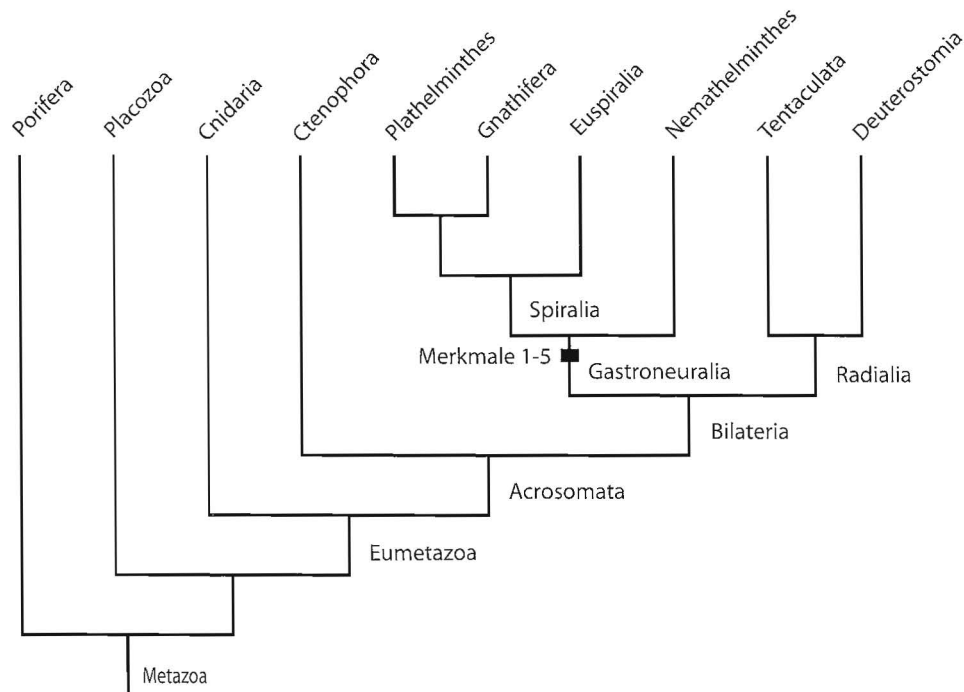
Porifera
Placozoa
Cnidaria
Ctenophora
Plathelminthes
Gnathifera
Euspiralia
Nemathelminthes
Tentaculata
Deuterostomia

Spiralia
Merkmale 1-5
Gastroneuralia
Radialia
Bilateria
Acrosomata
Eumetazoa
Metazoa